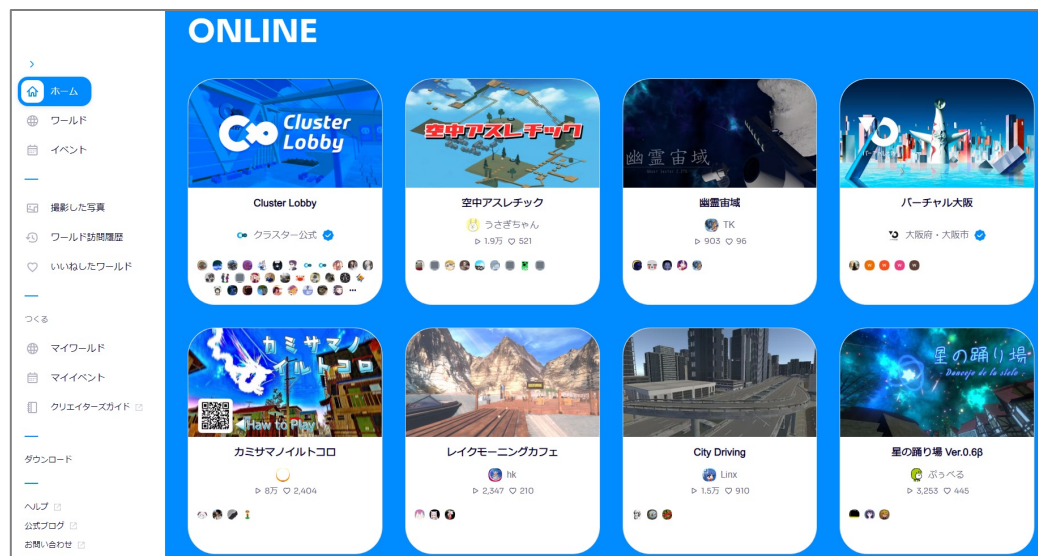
ホーム
ワールド
イベント
撮影した写真
ワールド訪問履歴
いいねしたワールド
つくる
マイワールド
マイイベント
クリエイターズガイド
ダウンロード
ヘルプ
公式ブログ
お問い合わせ

ONLINE

Cluster Lobby
Cluster Lobby
クラスター公式

空中アスレチック
空中アスレチック
うさぎちゃん
1.9万 521

幽霊宙域
幽霊宙域
TK
903 96

バーチャル大阪
大阪府・大阪市

カミサマノイルトコロ
How to Play
カミサマノイルトコロ
8万 2,404

レイクモーニングカフェ
hk
2,347 210

City Driving
Linx
1.5万 910

星の踊り場
Doncejo de la stelo
星の踊り場 Ver.0.6β
ぷぅべる
3,253 445